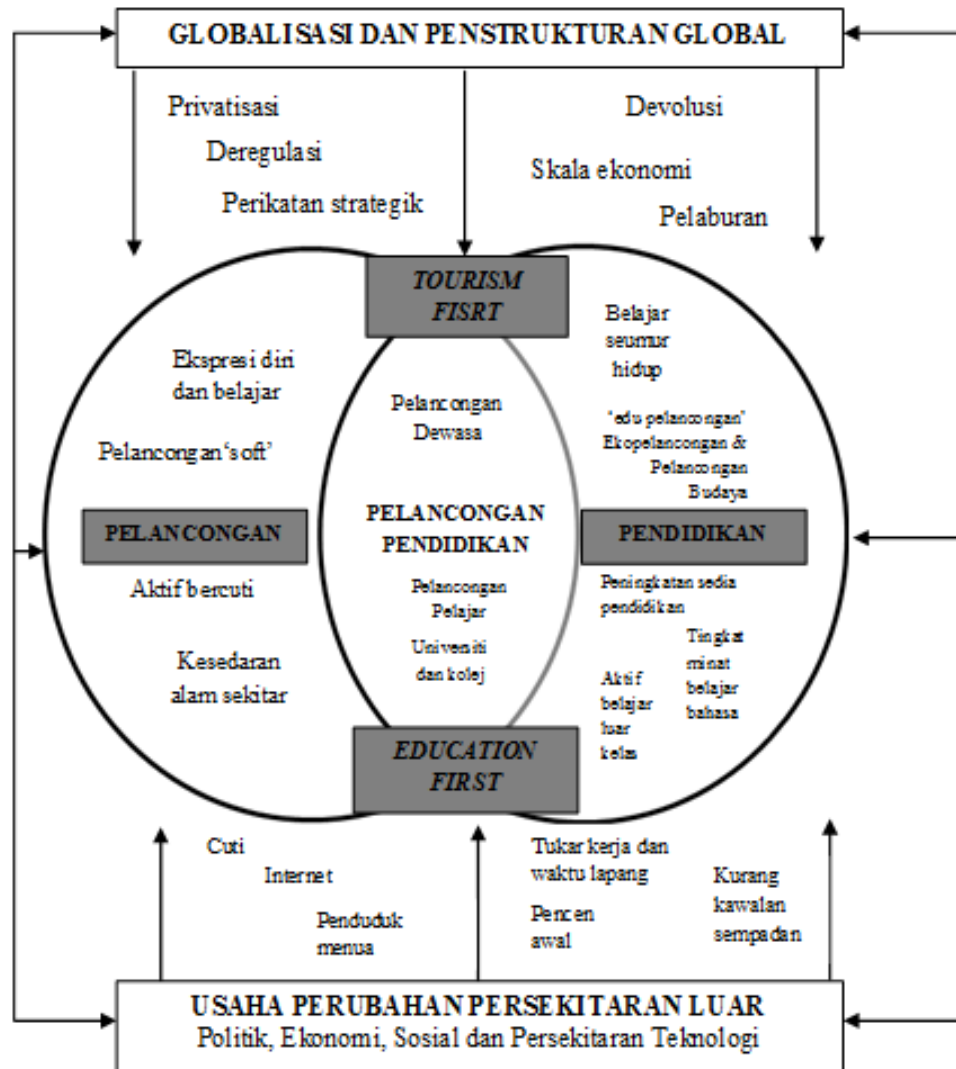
GLOBALISASI DAN PENSTRUKTURAN GLOBAL

Privatisasi

Deregulasi

Perikatan strategik

Devolusi

Skala ekonomi

Pelaburan

TOURISM FISRT

Ekspresi diri dan belajar

Pelancongan 'soft'

PELANCONGAN

Aktif bercuti

Kesedaran alam sekitar

Pelancongan Dewasa

PELANCONGAN PENDIDIKAN

Pelancongan Pelajar

Universiti dan kolej

Belajar seumur hidup

'edu-pelancongan' Ekopelancongan & Pelancongan Budaya

PENDIDIKAN

Peningkatan sedia pendidikan

Tingkat minat belajar bahasa

Aktif belajar luar kelas

EDUCATION FIRST

Cuti

Internet

Penduduk menua

Tukar kerja dan waktu lapang

Pencen awal

Kurang kawalan sempadan

USAHA PERUBAHAN PERSEKITARAN LUAR
Politik, Ekonomi, Sosial dan Persekitaran Teknologi